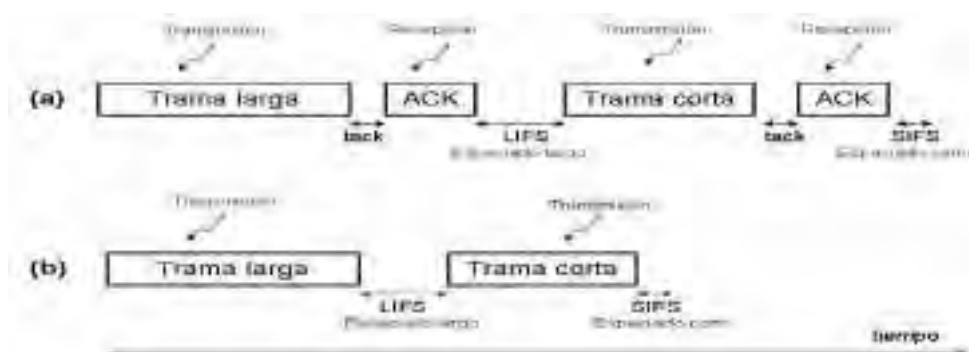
Transmisión
Recepción
Transmisión
Recepción
(a)
Trama larga
ACK
Trama corta
ACK
tack
LIFS
Espaciado largo
tack
SIFS
Espaciado corto
Transmisión
Transmisión
(b)
Trama larga
Trama corta
LIFS
Espaciado largo
SIFS
Espaciado corto
tiempo